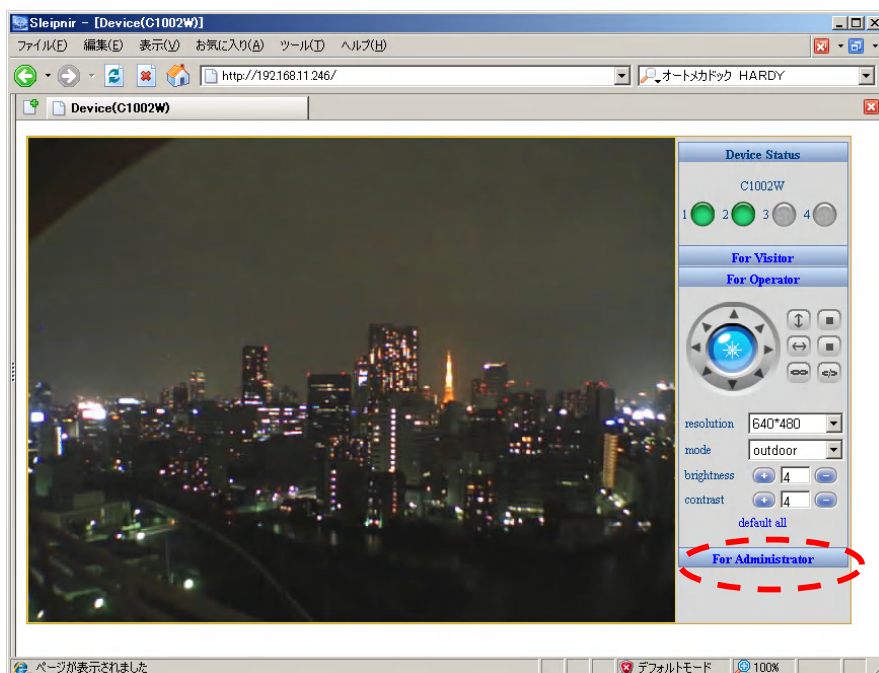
Sleipnir - [Device(C1002W)]

ファイル(F) 編集(E) 表示(V) お気に入り(A) ツール(T) ヘルプ(H)

http://192.168.11.246/

オートメカドック HARDY

Device(C1002W)

Device Status

C1002W

1 2 3 4

For Visitor

For Operator

resolution 640*480

mode outdoor

brightness 4

contrast 4

default all

For Administrator

ページが表示されました

デフォルトモード

100%